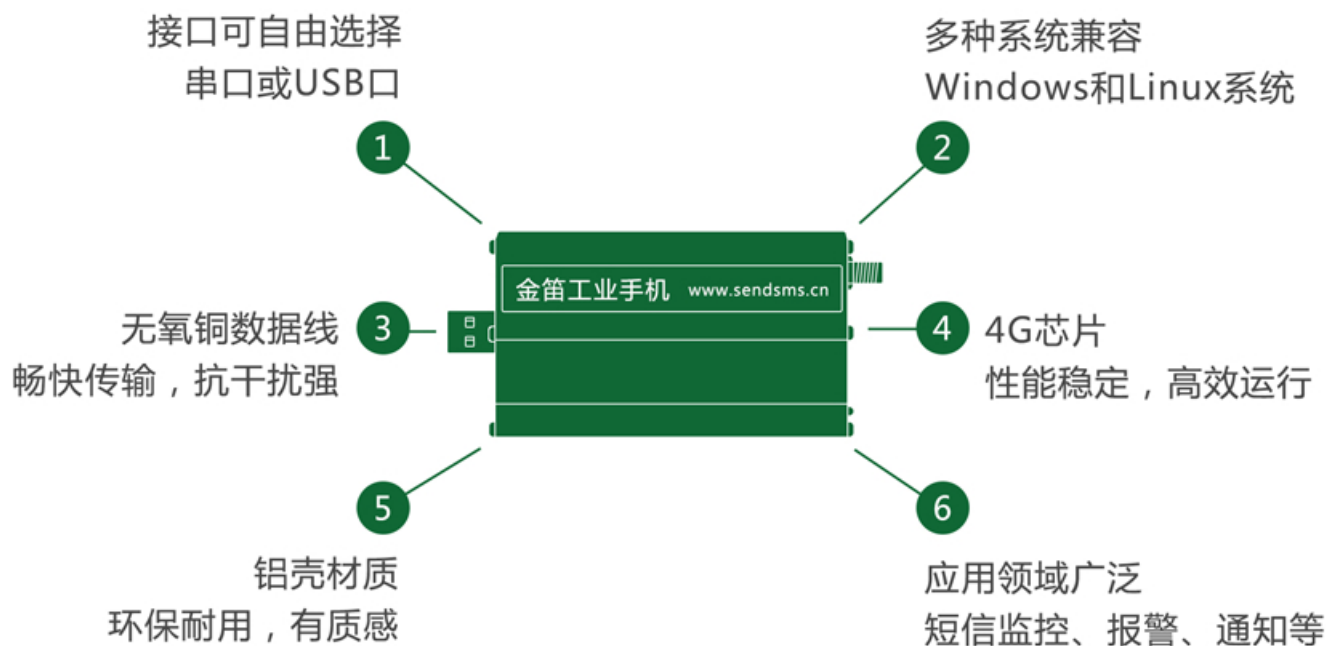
接口可自由选择
串口或USB口

1

多种系统兼容
Windows和Linux系统

2

金笛工业手机 www.sendsms.cn

无氧铜数据线
畅快传输，抗干扰强

3

4

4G芯片
性能稳定，高效运行

5

铝壳材质
环保耐用，有质感

6

应用领域广泛
短信监控、报警、通知等